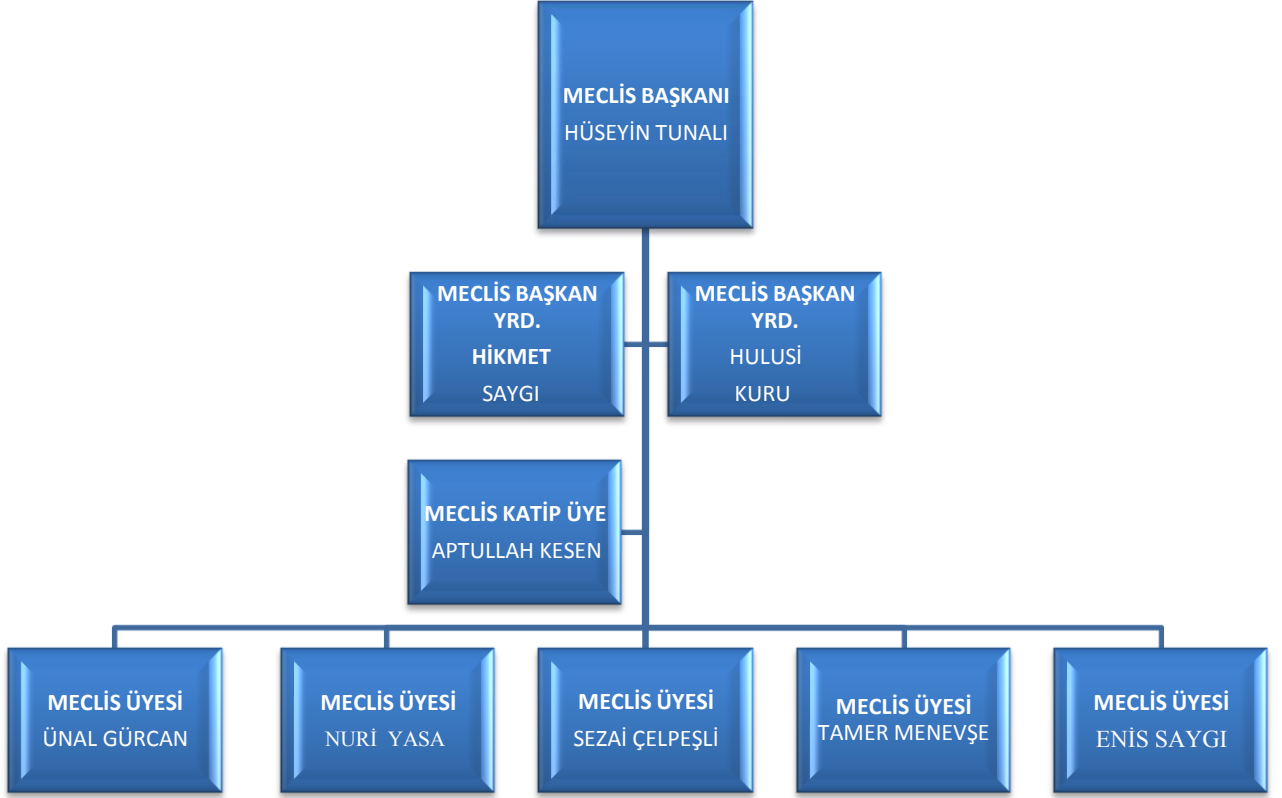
MECLİS BAŞKANI
HÜSEYİN TUNALI

MECLİS BAŞKAN YRD.
HİKMET
SAYGI

MECLİS BAŞKAN YRD.
HULUSİ
KURU

MECLİS KATİP ÜYE
APTULLAH KESEN

MECLİS ÜYESİ
ÜNAL GÜRCAN

MECLİS ÜYESİ
NURİ YASA

MECLİS ÜYESİ
SEZAİ ÇELPEŞLİ

MECLİS ÜYESİ
TAMER MENEVŞE

MECLİS ÜYESİ
ENİS SAYGI